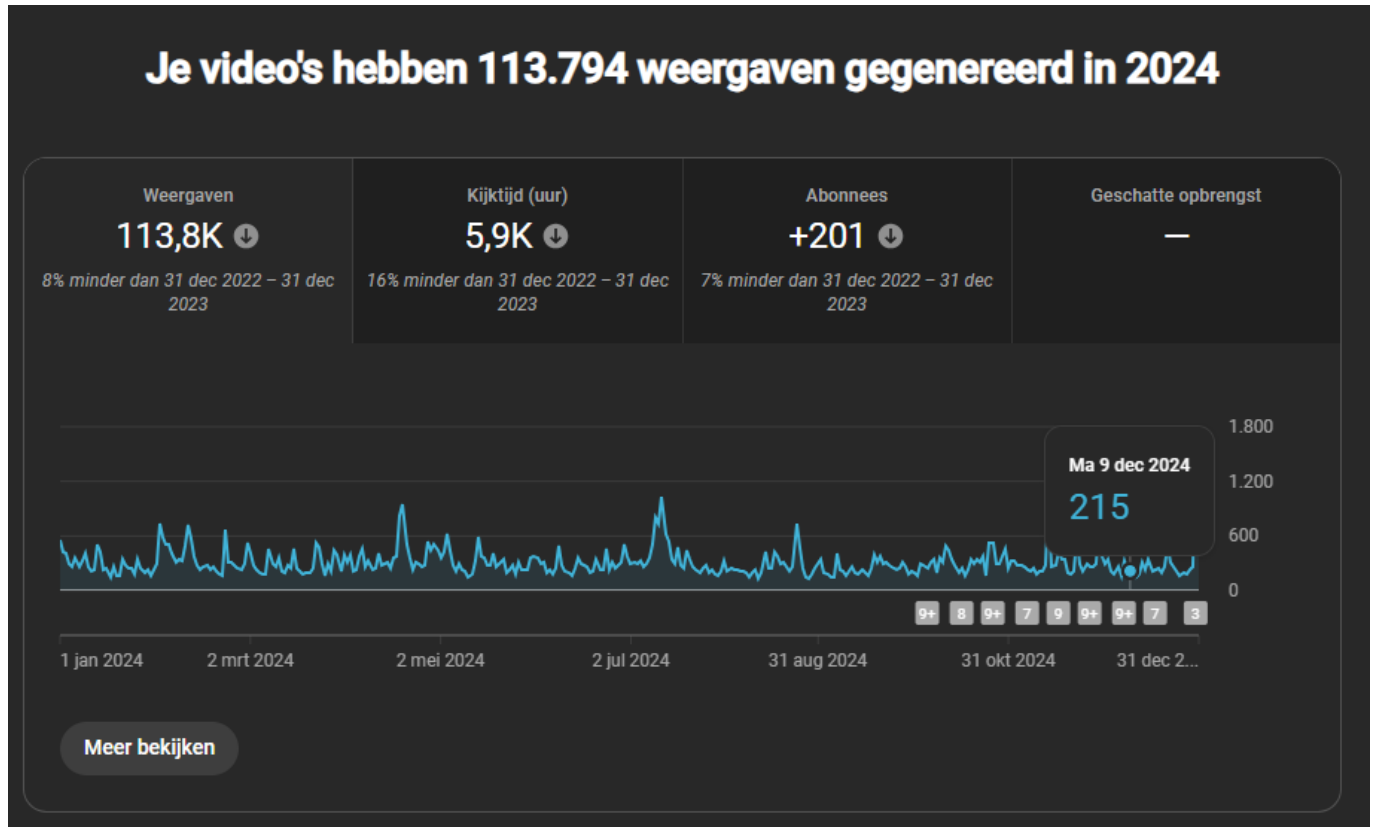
Je video's hebben 113.794 weergaven gegenereerd in 2024

Weergaven
113,8K
8% minder dan 31 dec 2022 – 31 dec 2023

Kijktijd (uur)
5,9K
16% minder dan 31 dec 2022 – 31 dec 2023

Abonnees
+201
7% minder dan 31 dec 2022 – 31 dec 2023

Geschatte opbrengst
—

1.800
1.200
600
0

Ma 9 dec 2024
215

9+ 8 9+ 7 9 9+ 9+ 7 3

1 jan 2024
2 mrt 2024
2 mei 2024
2 jul 2024
31 aug 2024
31 okt 2024
31 dec 2...

Meer bekijken